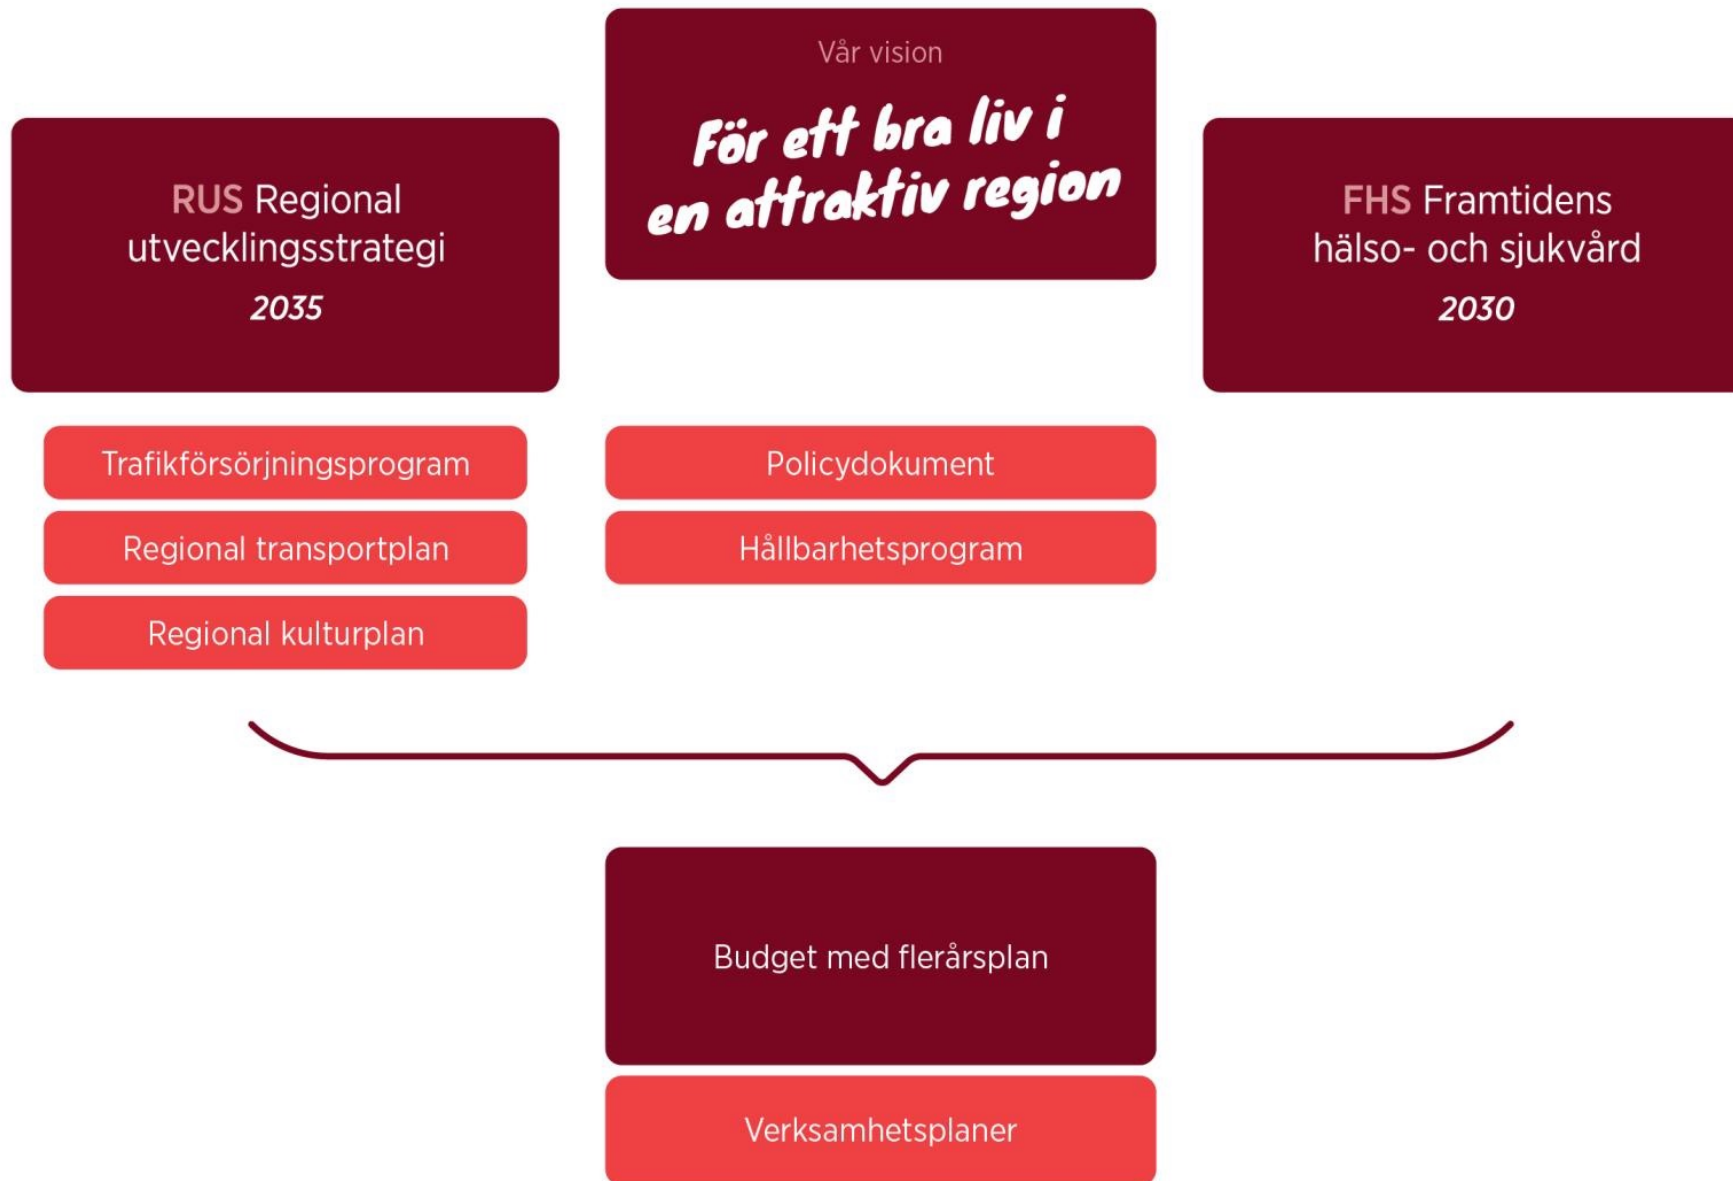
Vår vision

För ett bra liv i en attraktiv region

RUS Regional utvecklingsstrategi 2035

FHS Framtidens hälso- och sjukvård 2030

Trafikförsörjningsprogram

Regional transportplan

Regional kulturplan

Policydokument

Hållbarhetsprogram

Budget med flerårsplan

Verksamhetsplaner